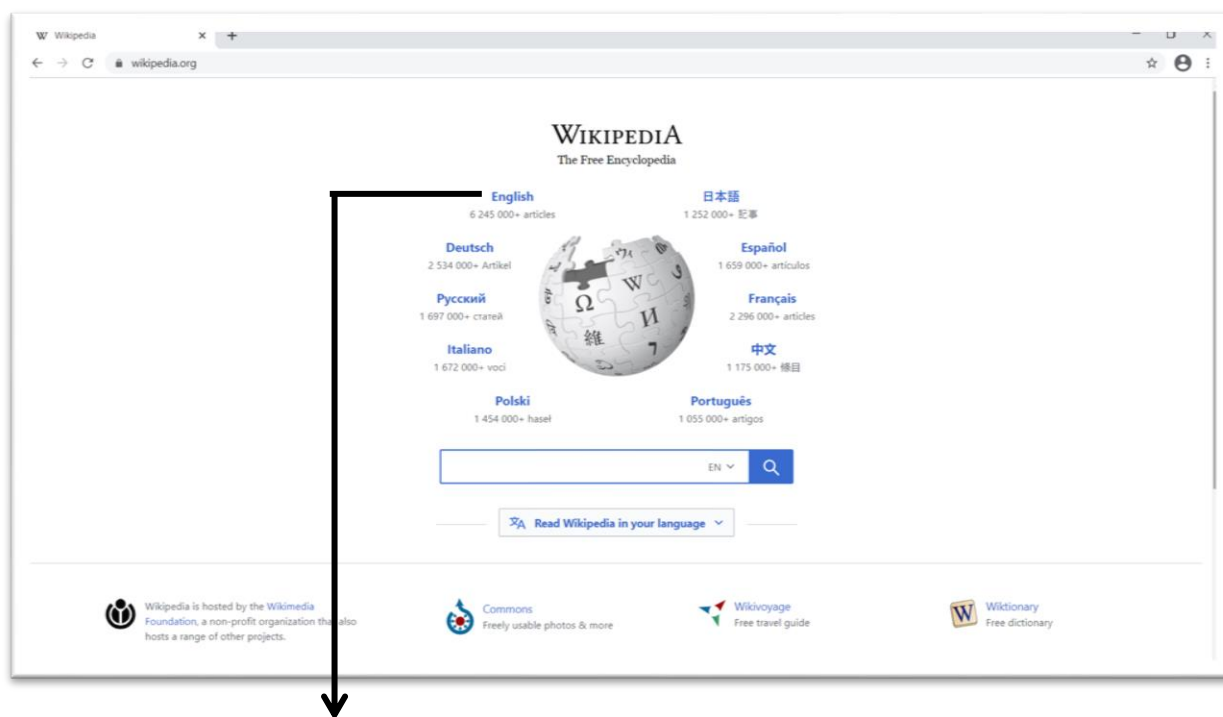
W Wikipedia ×

wikipedia.org

WIKIPEDIA
The Free Encyclopedia

English
6 245 000+ articles

日本語
1 252 000+ 記事

Deutsch
2 534 000+ Artikel

Español
1 659 000+ artículos

Русский
1 697 000+ статей

Français
2 296 000+ articles

Italiano
1 672 000+ voci

中文
1 175 000+ 條目

Polski
1 454 000+ haseł

Português
1 055 000+ artigos

EN

Read Wikipedia in your language

Wikipedia is hosted by the Wikimedia Foundation, a non-profit organization that also hosts a range of other projects.

Commons
Freely usable photos & more

Wikivoyage
Free travel guide

Wiktionary
Free dictionary